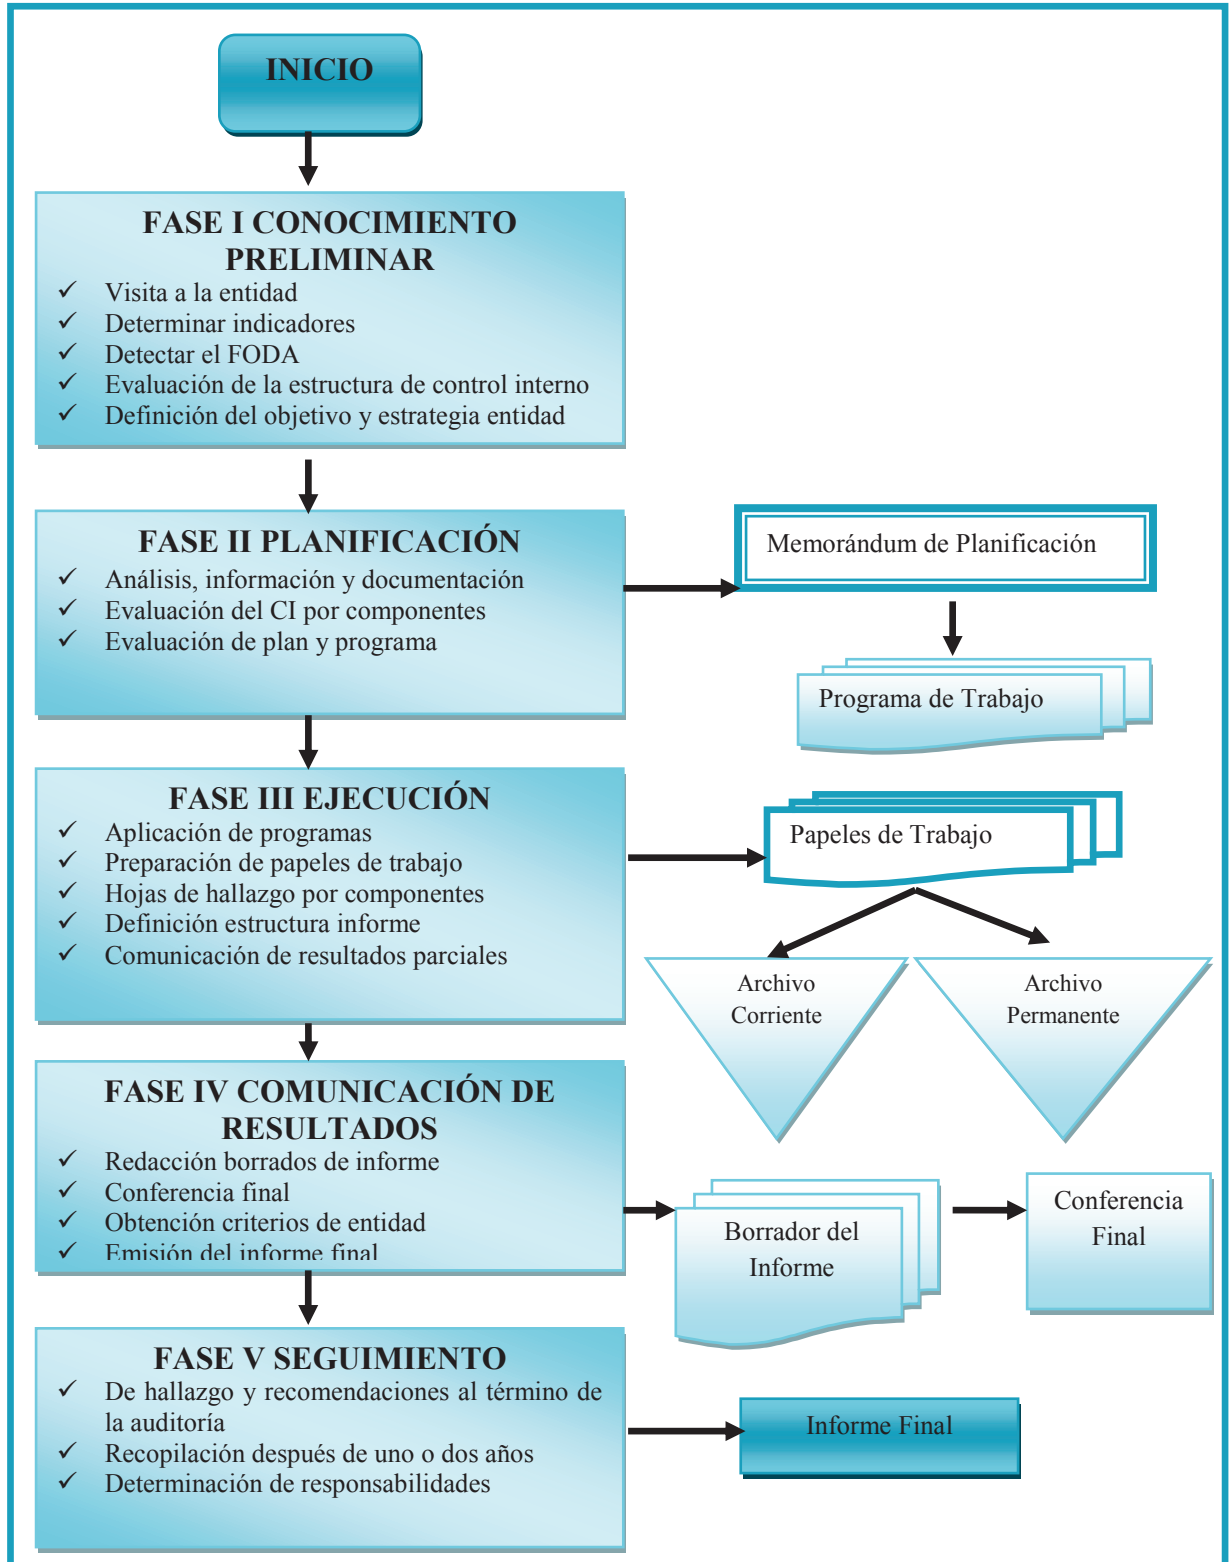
INICIO

FASE I CONOCIMIENTO PRELIMINAR
✓ Visita a la entidad
✓ Determinar indicadores
✓ Detectar el FODA
✓ Evaluación de la estructura de control interno
✓ Definición del objetivo y estrategia entidad

FASE II PLANIFICACIÓN
✓ Análisis, información y documentación
✓ Evaluación del CI por componentes
✓ Evaluación de plan y programa

Memorándum de Planificación

Programa de Trabajo

FASE III EJECUCIÓN
✓ Aplicación de programas
✓ Preparación de papeles de trabajo
✓ Hojas de hallazgo por componentes
✓ Definición estructura informe
✓ Comunicación de resultados parciales

Papeles de Trabajo

Archivo Corriente

Archivo Permanente

FASE IV COMUNICACIÓN DE RESULTADOS
✓ Redacción borrados de informe
✓ Conferencia final
✓ Obtención criterios de entidad
✓ Emisión del informe final

Borrador del Informe

Conferencia Final

FASE V SEGUIMIENTO
✓ De hallazgo y recomendaciones al término de la auditoría
✓ Recopilación después de uno o dos años
✓ Determinación de responsabilidades

Informe Final